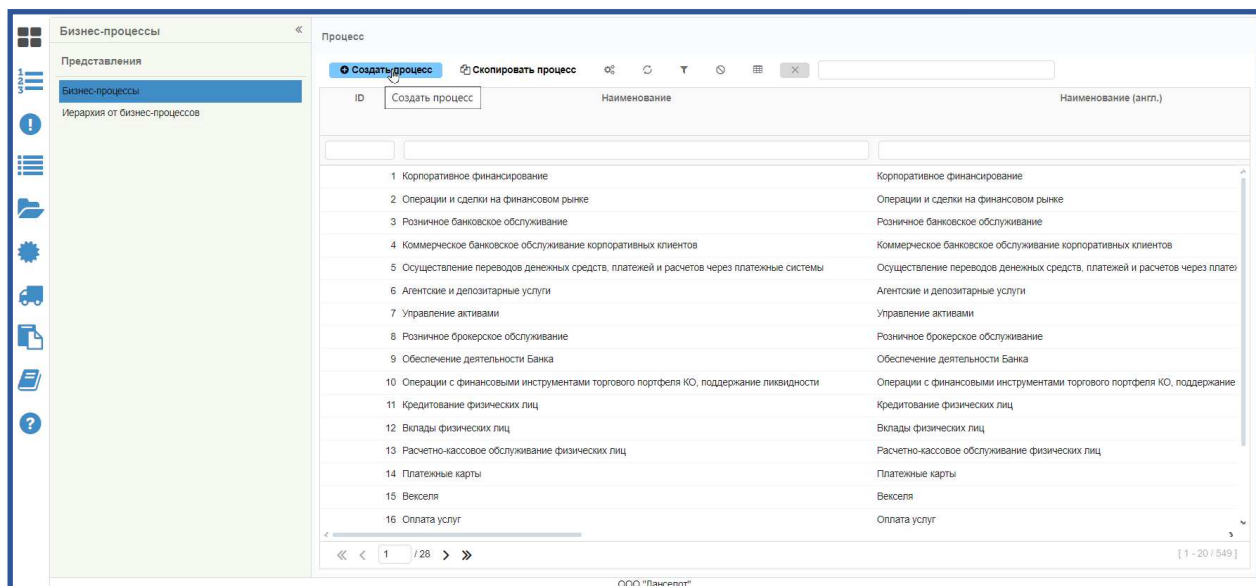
Бизнес-процессы

Представления

Бизнес-процессы

Иерархия от бизнес-процессов

Процесс

Создать процесс Скопировать процесс

Создать процесс

| ID | Наименование | Наименование (англ.) |
|---|---|---|
| 1 | Корпоративное финансирование | Корпоративное финансирование |
| 2 | Операции и сделки на финансовом рынке | Операции и сделки на финансовом рынке |
| 3 | Розничное банковское обслуживание | Розничное банковское обслуживание |
| 4 | Коммерческое банковское обслуживание корпоративных клиентов | Коммерческое банковское обслуживание корпоративных клиентов |
| 5 | Осуществление переводов денежных средств, платежей и расчетов через платежные системы | Осуществление переводов денежных средств, платежей и расчетов через платеж |
| 6 | Агентские и депозитарные услуги | Агентские и депозитарные услуги |
| 7 | Управление активами | Управление активами |
| 8 | Розничное брокерское обслуживание | Розничное брокерское обслуживание |
| 9 | Обеспечение деятельности Банка | Обеспечение деятельности Банка |
| 10 | Операции с финансовыми инструментами торгового портфеля КО, поддержание ликвидности | Операции с финансовыми инструментами торгового портфеля КО, поддержание |
| 11 | Кредитование физических лиц | Кредитование физических лиц |
| 12 | Вклады физических лиц | Вклады физических лиц |
| 13 | Расчетно-кассовое обслуживание физических лиц | Расчетно-кассовое обслуживание физических лиц |
| 14 | Платежные карты | Платежные карты |
| 15 | Векселя | Векселя |
| 16 | Оплата услуг | Оплата услуг |

1 /28

[ 1 - 20 / 549 ]

ООО "Ланселот"